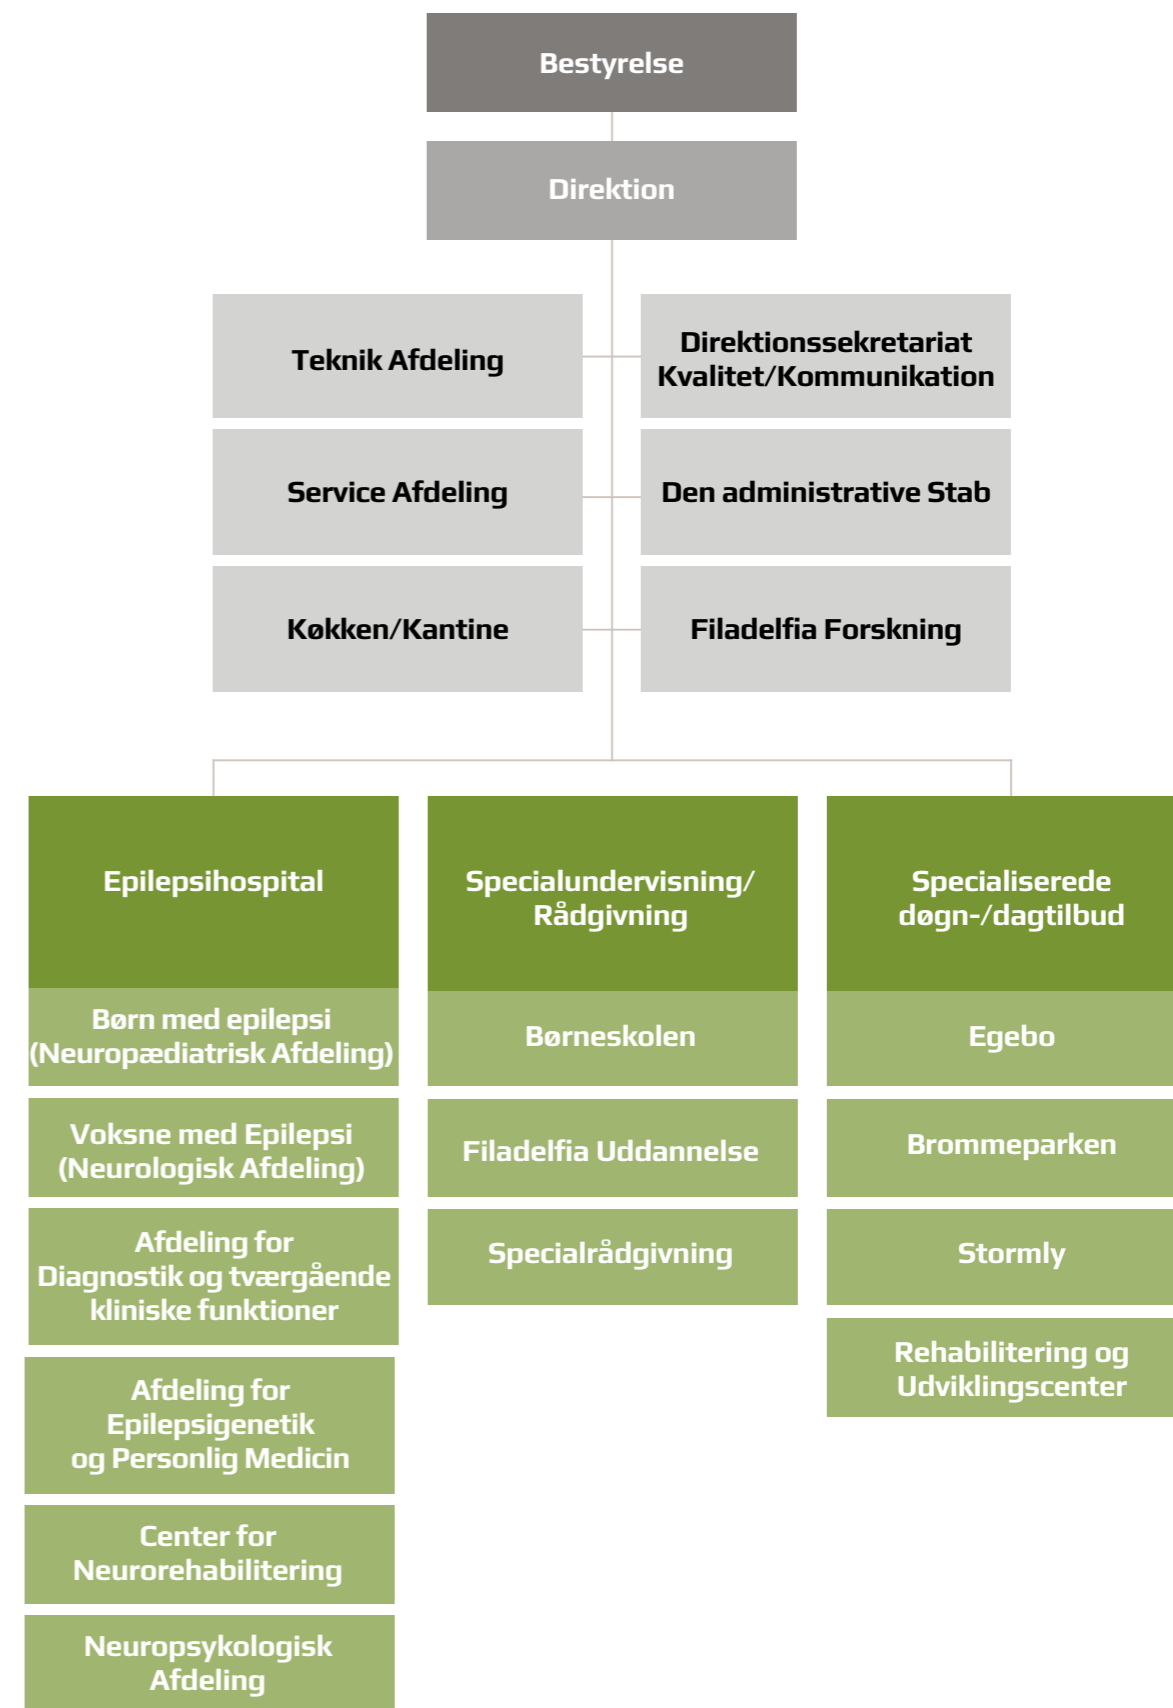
Bestyrelse

Direktion

Teknik Afdeling

Direktionssekretariat Kvalitet/Kommunikation

Service Afdeling

Den administrative Stab

Køkken/Kantine

Filadelfia Forskning

Epilepsihospital

Børn med epilepsi (Neuropædiatrisk Afdeling)

Voksne med Epilepsi (Neurologisk Afdeling)

Afdeling for Diagnostik og tværgående kliniske funktioner

Afdeling for Epilepsigenetik og Personlig Medicin

Center for Neurorehabilitering

Neuropsykologisk Afdeling

Specialundervisning/ Rådgivning

Børneskolen

Filadelfia Uddannelse

Specialrådgivning

Specialiserede døgn-/dagtilbud

Egebo

Brommeparken

Stormly

Rehabilitering og Udviklingscenter